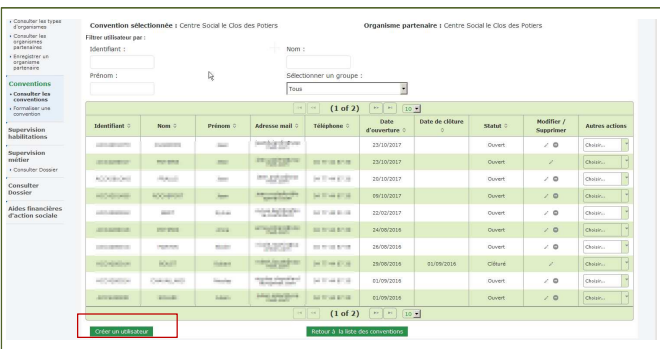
• Consulter les types d'organismes
• Consulter les organismes partenaires
• Enregistrer un organisme partenaire

Conventions
• Consulter les conventions
• Formaliser une convention

Supervision habilitations

Supervision métier
• Consulter Dossier

Consulter Dossier

Aides financières d'action sociale

Convention sélectionnée : Centre Social le Clos des Potiers

Organisme partenaire : Centre Social le Clos des Potiers

Filtrer utilisateur par :

Identifiant :

Nom :

Prénom :

Sélectionner un groupe :

Tous

(1 of 2) 10

| Identifiant | Nom | Prénom | Adresse mail | Téléphone | Date d'ouverture | Date de clôture | Statut | Modifier / Supprimer | Autres actions |
|---|---|---|---|---|---|---|---|---|---|
| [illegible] | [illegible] | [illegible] | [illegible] | | 23/10/2017 | | Ouvert | | Choisir... |
| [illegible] | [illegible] | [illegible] | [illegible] | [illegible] | 23/10/2017 | | Ouvert | | Choisir... |
| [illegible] | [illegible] | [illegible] | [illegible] | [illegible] | 20/10/2017 | | Ouvert | | Choisir... |
| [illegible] | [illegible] | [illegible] | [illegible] | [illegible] | 09/10/2017 | | Ouvert | | Choisir... |
| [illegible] | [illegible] | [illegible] | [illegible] | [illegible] | 22/02/2017 | | Ouvert | | Choisir... |
| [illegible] | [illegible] | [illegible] | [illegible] | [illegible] | 24/08/2016 | | Ouvert | | Choisir... |
| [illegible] | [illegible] | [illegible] | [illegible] | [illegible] | 26/08/2016 | | Ouvert | | Choisir... |
| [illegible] | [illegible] | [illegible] | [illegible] | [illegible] | 29/08/2016 | 01/09/2016 | Clôturé | | Choisir... |
| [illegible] | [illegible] | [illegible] | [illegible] | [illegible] | 01/09/2016 | | Ouvert | | Choisir... |
| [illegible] | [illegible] | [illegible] | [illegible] | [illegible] | 01/09/2016 | | Ouvert | | Choisir... |

(1 of 2) 10

Créer un utilisateur

Retour à la liste des conventions